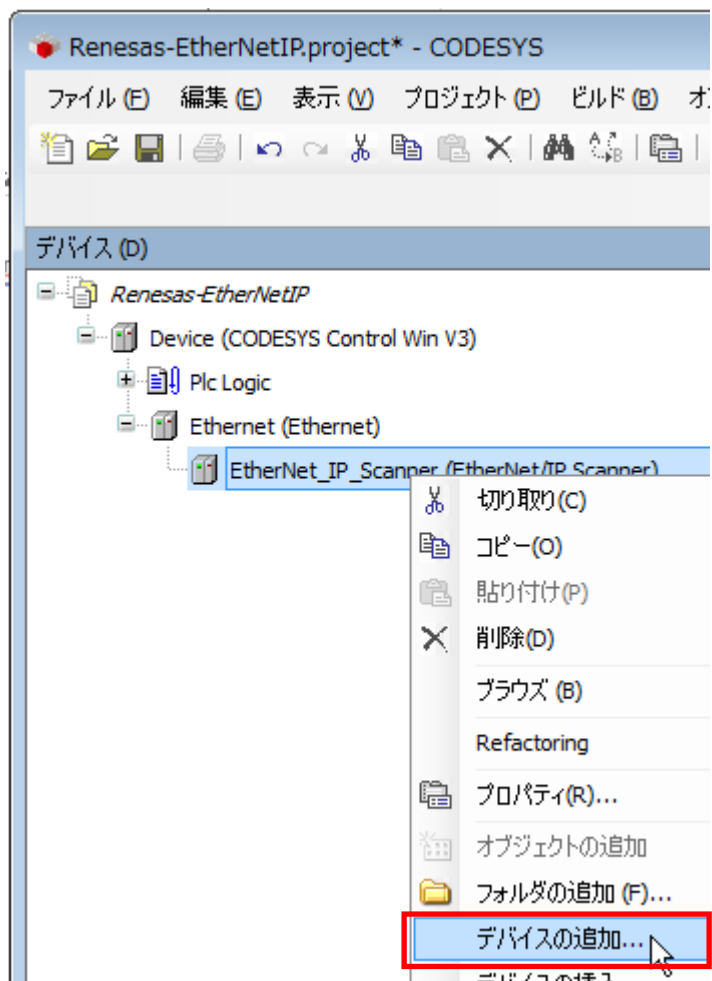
Renesas-EtherNetIP.project* - CODESYS

ファイル (F) 編集 (E) 表示 (V) プロジェクト (P) ビルド (B) オ

デバイス (D)

Renesas-EtherNetIP

Device (CODESYS Control Win V3)

Plc Logic

Ethernet (Ethernet)

EtherNet_IP_Scanner (EtherNet/IP Scanner)

切り取り(C)

コピー(O)

貼り付け(P)

削除(D)

ブラウズ (B)

Refactoring

プロパティ(R)...

オブジェクトの追加

フォルダの追加 (F)...

デバイスの追加...

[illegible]